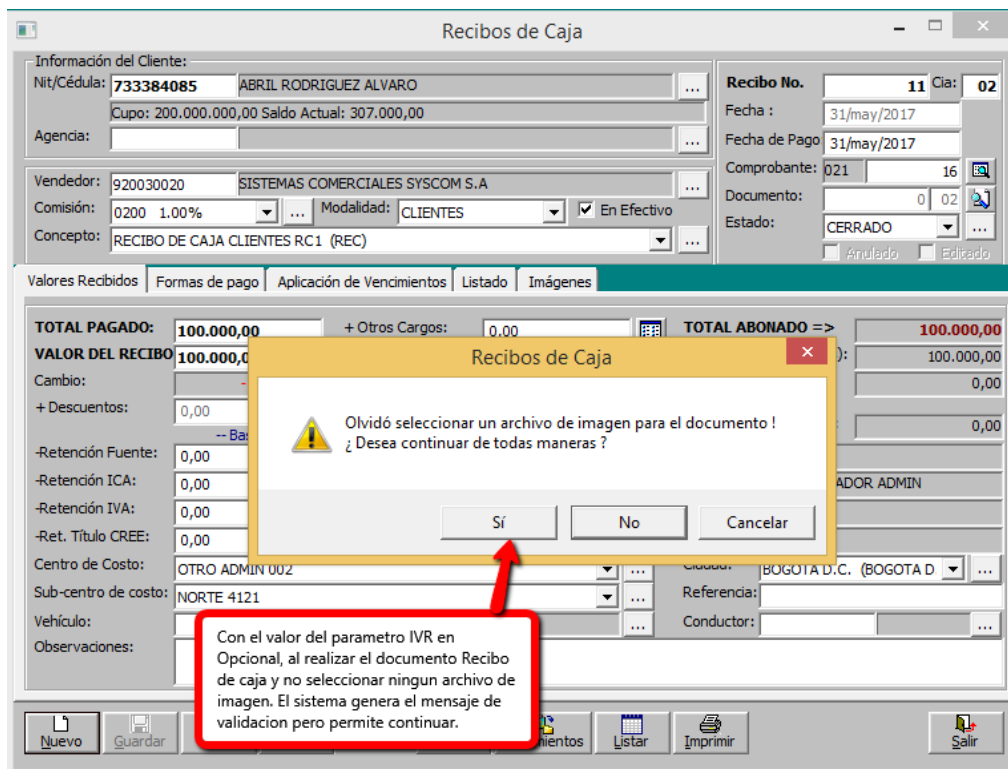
Recibos de Caja

Información del Cliente:
Nit/Cédula: 733384085 ABRIL RODRIGUEZ ALVARO ...
Cupo: 200.000.000,00 Saldo Actual: 307.000,00
Agencia: ...

Recibo No. 11 Cia: 02
Fecha : 31/may/2017
Fecha de Pago 31/may/2017
Comprobante: 021 16
Documento: 0 02
Estado: CERRADO ...
Anulado Editado

Vendedor: 920030020 SISTEMAS COMERCIALES SYSCOM S.A ...
Comisión: 0200 1.00% ... Modalidad: CLIENTES En Efectivo
Concepto: RECIBO DE CAJA CLIENTES RC1 (REC) ...

Valores Recibidos | Formas de pago | Aplicación de Vencimientos | Listado | Imágenes

TOTAL PAGADO: 100.000,00 + Otros Cargos: 0,00 TOTAL ABONADO => 100.000,00
VALOR DEL RECIBO 100.000,0 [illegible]): 100.000,00
Cambio: 0,00
+ Descuentos: 0,00
-- Bas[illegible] 0,00
-Retención Fuente: 0,00
-Retención ICA: 0,00 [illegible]ADOR ADMIN
-Retención IVA: 0,00
-Ret. Título CREE: 0,00
Centro de Costo: OTRO ADMIN 002 ... Ciudad: BOGOTA D.C. (BOGOTA D ...
Sub-centro de costo: NORTE 4121 ... Referencia:
Vehículo: ... Conductor: ...
Observaciones:

Recibos de Caja
Olvidó seleccionar un archivo de imagen para el documento !
¿ Desea continuar de todas maneras ?
Sí No Cancelar

Con el valor del parametro IVR en Opcional, al realizar el documento Recibo de caja y no seleccionar ningun archivo de imagen. El sistema genera el mensaje de validacion pero permite continuar.

Nuevo Guardar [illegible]mientos Listar Imprimir Salir